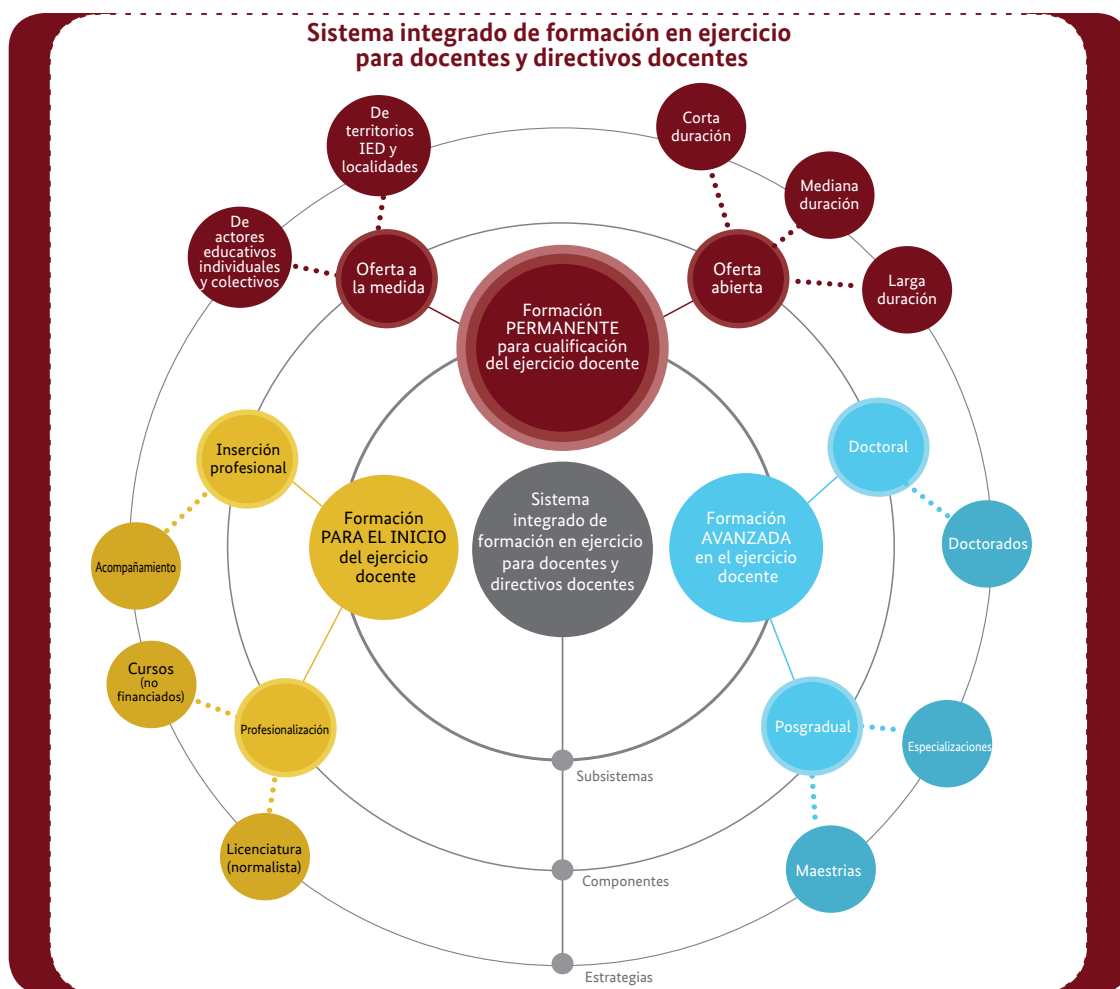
Sistema integrado de formación en ejercicio para docentes y directivos docentes

De territorios IED y localidades

De actores educativos individuales y colectivos

Oferta a la medida

Corta duración

Mediana duración

Oferta abierta

Larga duración

Formación PERMANENTE para cualificación del ejercicio docente

Inserción profesional

Acompañamiento

Formación PARA EL INICIO del ejercicio docente

Sistema integrado de formación en ejercicio para docentes y directivos docentes

Formación AVANZADA en el ejercicio docente

Doctoral

Doctorados

Cursos (no financiados)

Profesionalización

Licenciatura (normalista)

Posgradual

Especializaciones

Maestrias

Subsistemas

Componentes

Estrategias